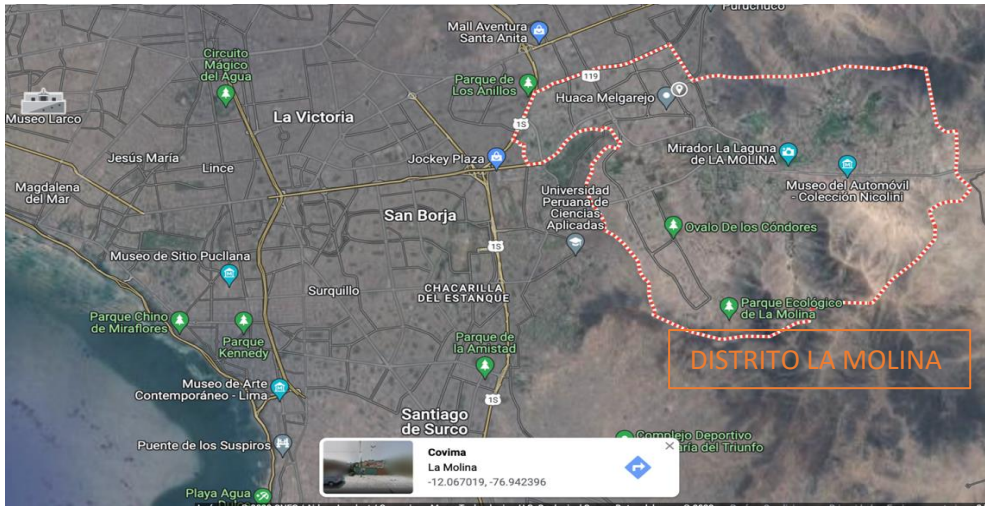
Purruchuco
Mall Aventura Santa Anita
Circuito Mágico del Agua
Parque de Los Anillos
119
Huaca Melgarejo
Museo Larco
La Victoria
1S
Jesús María
Lince
Jockey Plaza
Mirador La Laguna de LA MOLINA
Museo del Automóvil - Colección Nicolini
Magdalena del Mar
San Borja
Universidad Peruana de Ciencias Aplicadas
Ovalo De los Cóndores
1S
Museo de Sitio Pucllana
Surquillo
CHACARILLA DEL ESTANQUE
Parque Ecológico de La Molina
Parque Chino de Miraflores
Parque Kennedy
Parque de la Amistad
DISTRITO LA MOLINA
Museo de Arte Contemporáneo - Lima
Santiago de Surco
1S
Puente de los Suspiros
Complejo Deportivo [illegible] del Triunfo
Covima
La Molina
-12.067019, -76.942396
Playa Agua
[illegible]